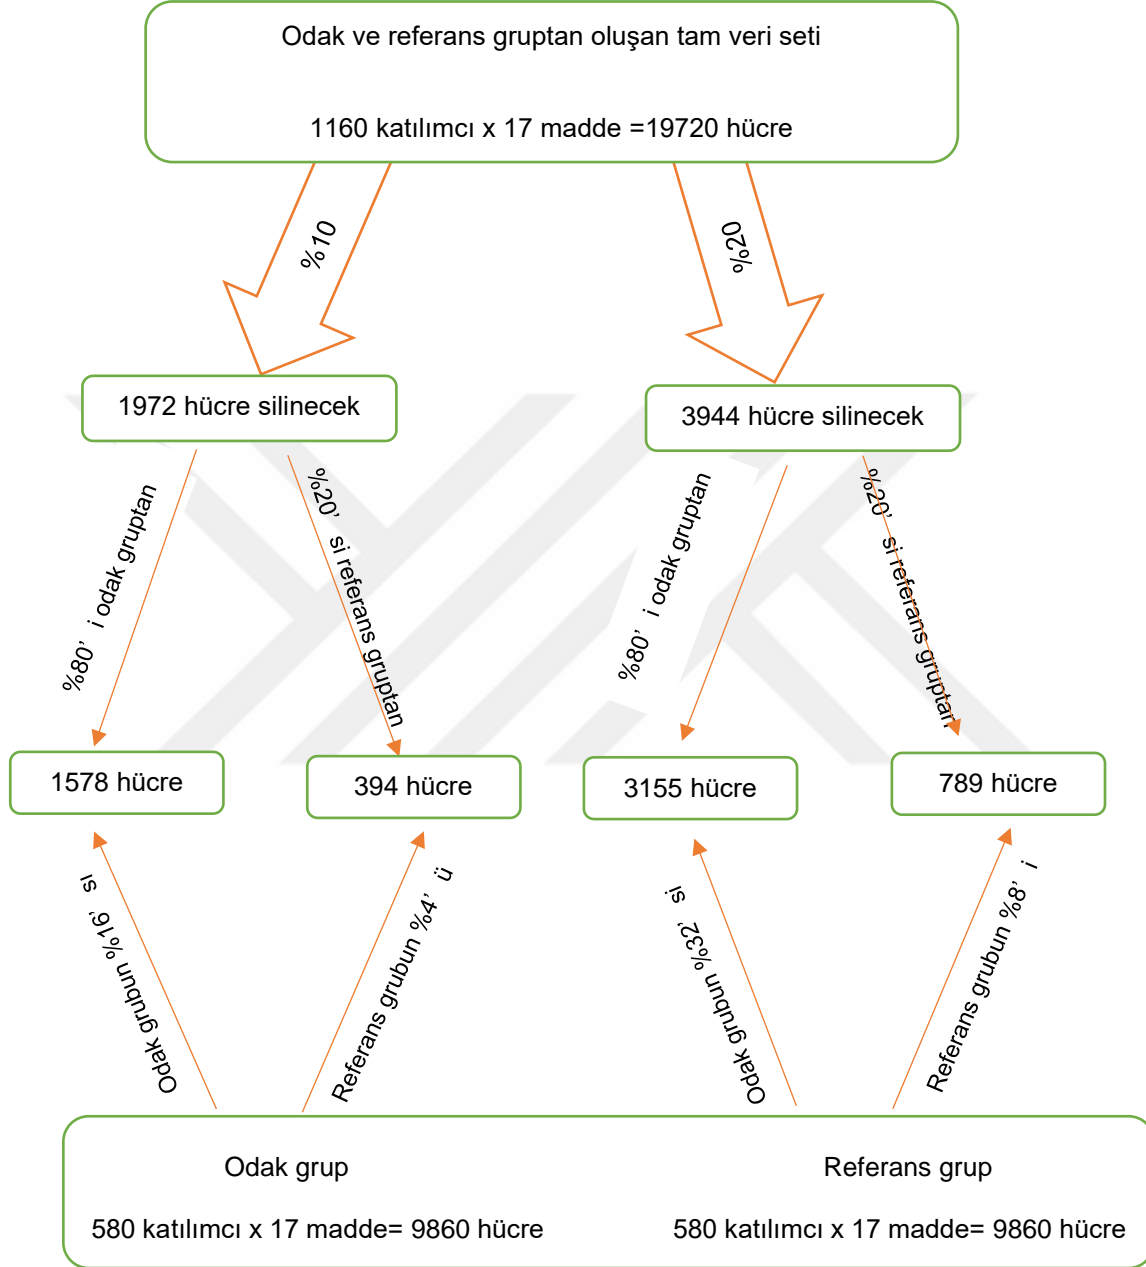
Odak ve referans gruptan oluşan tam veri seti

1160 katılımcı x 17 madde =19720 hücre

%10

%20

1972 hücre silinecek

3944 hücre silinecek

%80' i odak gruptan

%20' si referans gruptan

%80' i odak gruptan

%20' si referans gruptan

1578 hücre

394 hücre

3155 hücre

789 hücre

Odak grubun %16' sı

Referans grubun %4' ü

Odak grubun %32' si

Referans grubun %8' i

Odak grup

580 katılımcı x 17 madde= 9860 hücre

Referans grup

580 katılımcı x 17 madde= 9860 hücre